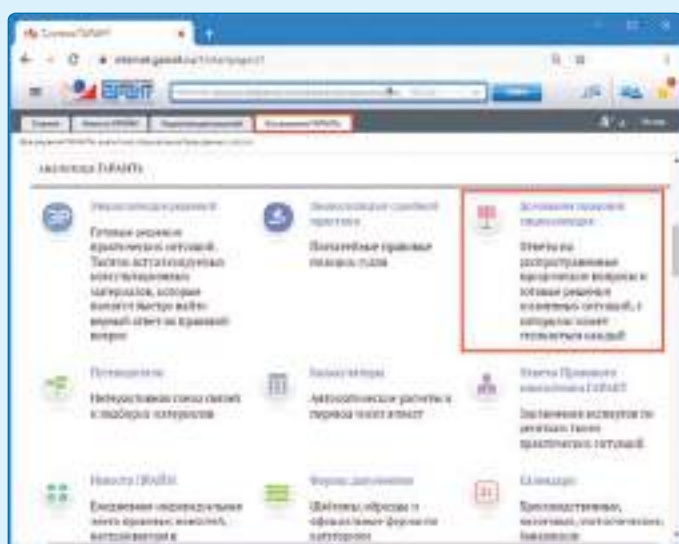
Система ГАРАНТ

internet.garant.ru

ГАРАНТ

ЭКСПЕРТИЗА ГАРАНТА

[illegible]

Готовые решения практических ситуаций. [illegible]

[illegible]

Последние правовые позиции судов

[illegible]

Ответы на распространенные юридические вопросы и готовые решения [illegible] ситуаций, с которыми может столкнуться каждый

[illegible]

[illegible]

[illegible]

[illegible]

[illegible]

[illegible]

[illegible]

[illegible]

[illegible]

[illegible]

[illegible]

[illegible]

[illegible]

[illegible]